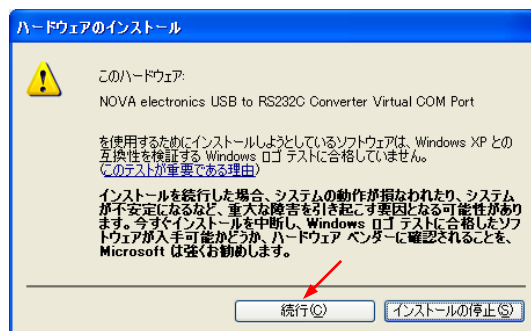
ハードウェアのインストール

このハードウェア:

NOVA electronics USB to RS232C Converter Virtual COM Port

を使用するためにインストールしようとしているソフトウェアは、Windows XP との互換性を検証する Windows ロゴ テストに合格していません。
(このテストが重要である理由)

インストールを続行した場合、システムの動作が損なわれたり、システムが不安定になるなど、重大な障害を引き起こす要因となる可能性があります。今すぐインストールを中断し、Windows ロゴ テストに合格したソフトウェアが入手可能かどうか、ハードウェア ベンダーに確認されることを、Microsoft は強くお勧めします。

続行(C)

インストールの停止(S)